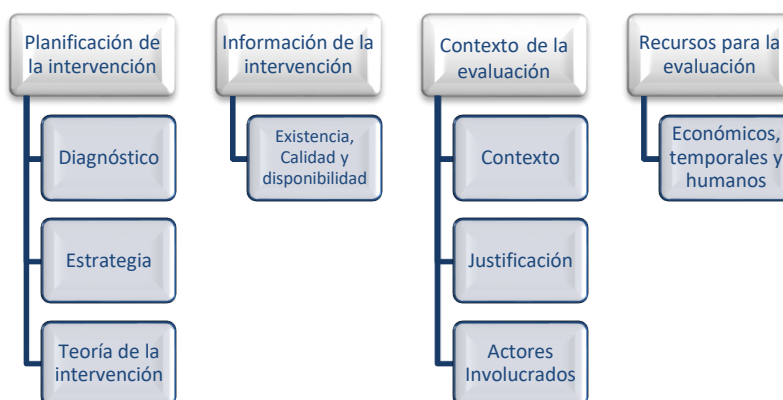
Planificación de la intervención

Diagnóstico

Estrategia

Teoría de la intervención

Información de la intervención

Existencia, Calidad y disponibilidad

Contexto de la evaluación

Contexto

Justificación

Actores Involucrados

Recursos para la evaluación

Económicos, temporales y humanos